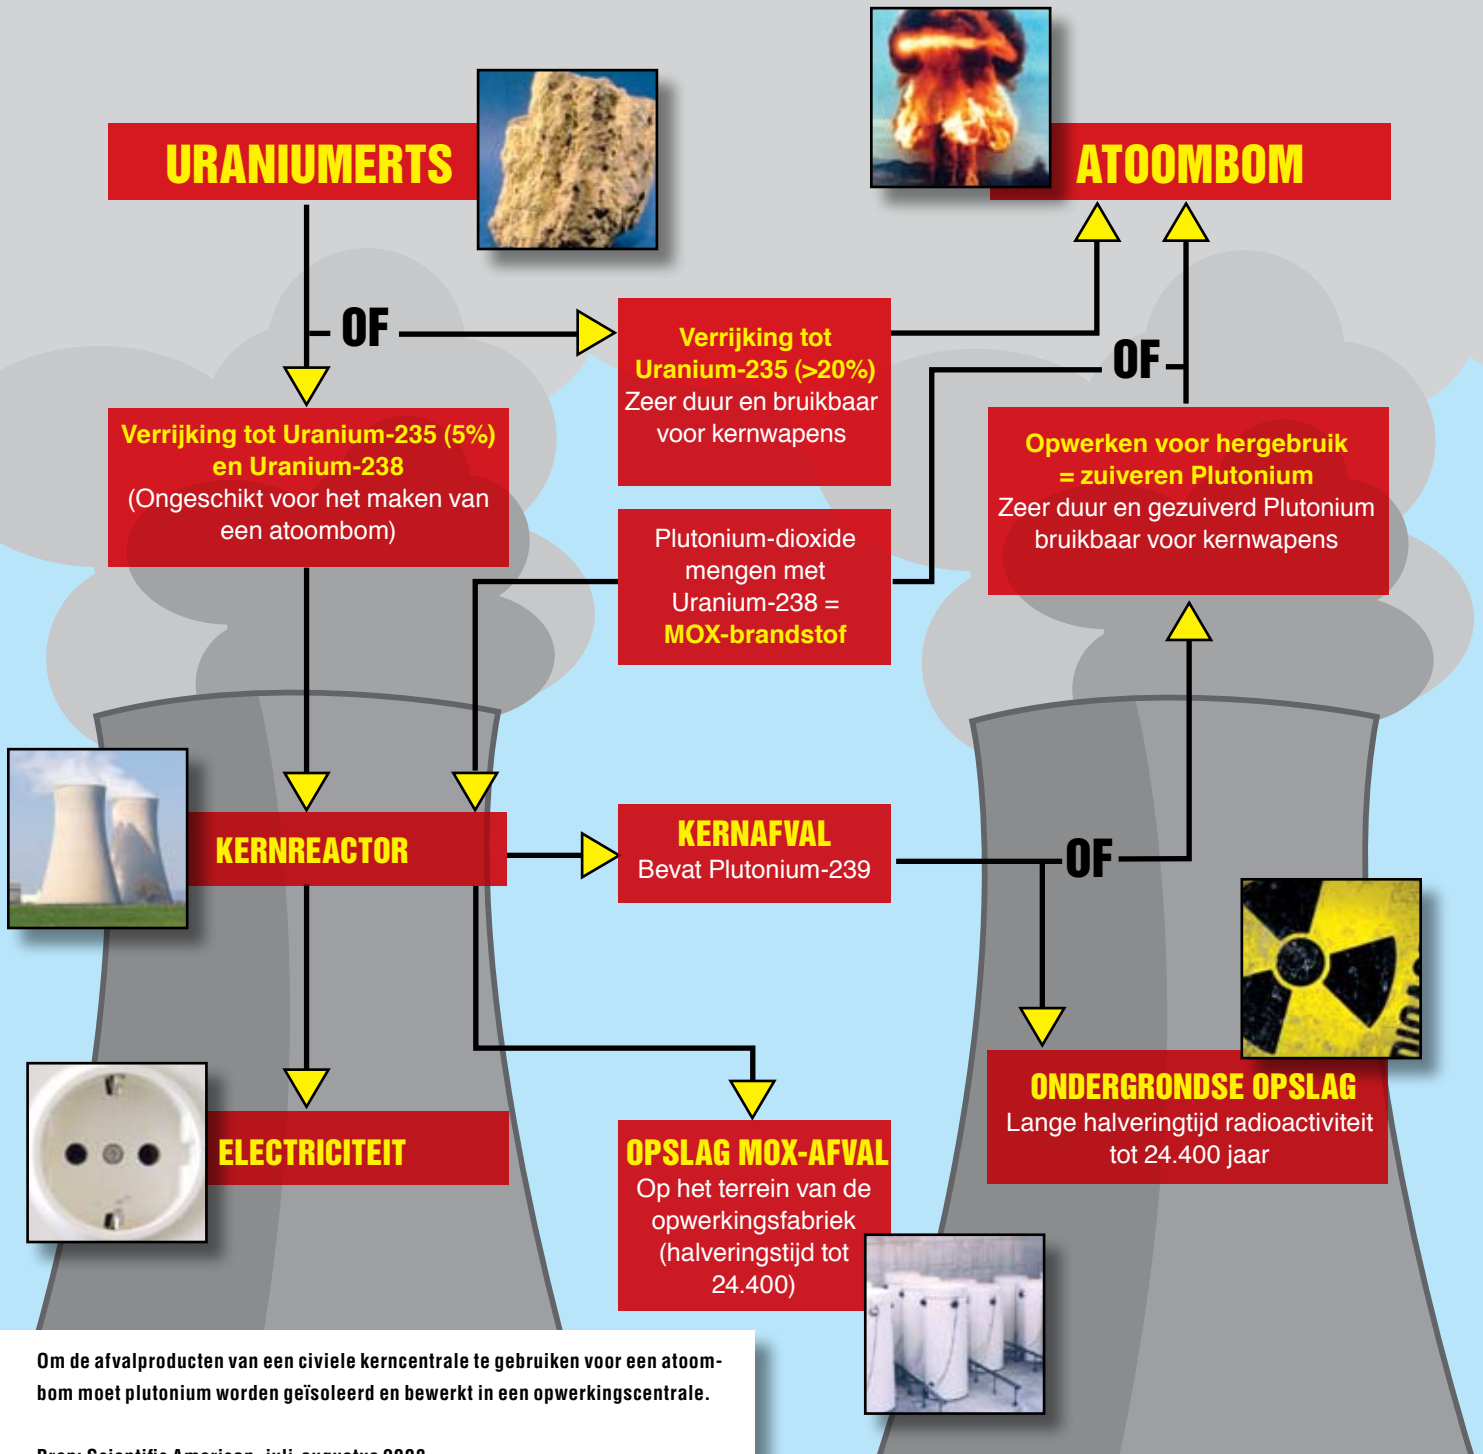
URANIUMERTS

ATOOMBOM

OF

Verrijking tot Uranium-235 (>20%)
Zeer duur en bruikbaar voor kernwapens

OF

Verrijking tot Uranium-235 (5%) en Uranium-238
(Ongeschikt voor het maken van een atoombom)

Opwerken voor hergebruik = zuiveren Plutonium
Zeer duur en gezuiverd Plutonium bruikbaar voor kernwapens

Plutonium-dioxide mengen met Uranium-238 =
MOX-brandstof

KERNREACTOR

KERNAFVAL
Bevat Plutonium-239

OF

ELECTRICITEIT

OPSLAG MOX-AFVAL
Op het terrein van de opwerkingsfabriek (halveringstijd tot 24.400)

ONDERGRONDSE OPSLAG
Lange halveringtijd radioactiviteit tot 24.400 jaar

Om de afvalproducten van een civiele kerncentrale te gebruiken voor een atoombom moet plutonium worden geïsoleerd en bewerkt in een opwerkingscentrale.

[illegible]